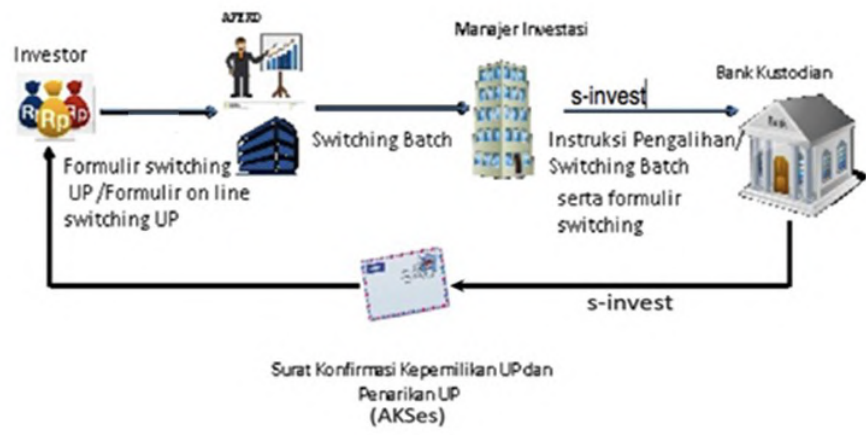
Investor

APERD

Manajer Investasi

Bank Kustodian

Formulir switching UP /Formulir on line switching UP

Switching Batch

s-invest

Instruksi Pengalihan/ Switching Batch serta formulir switching

s-invest

Surat Konfirmasi Kepemilikan UPdan Penarikan UP (AKSes)